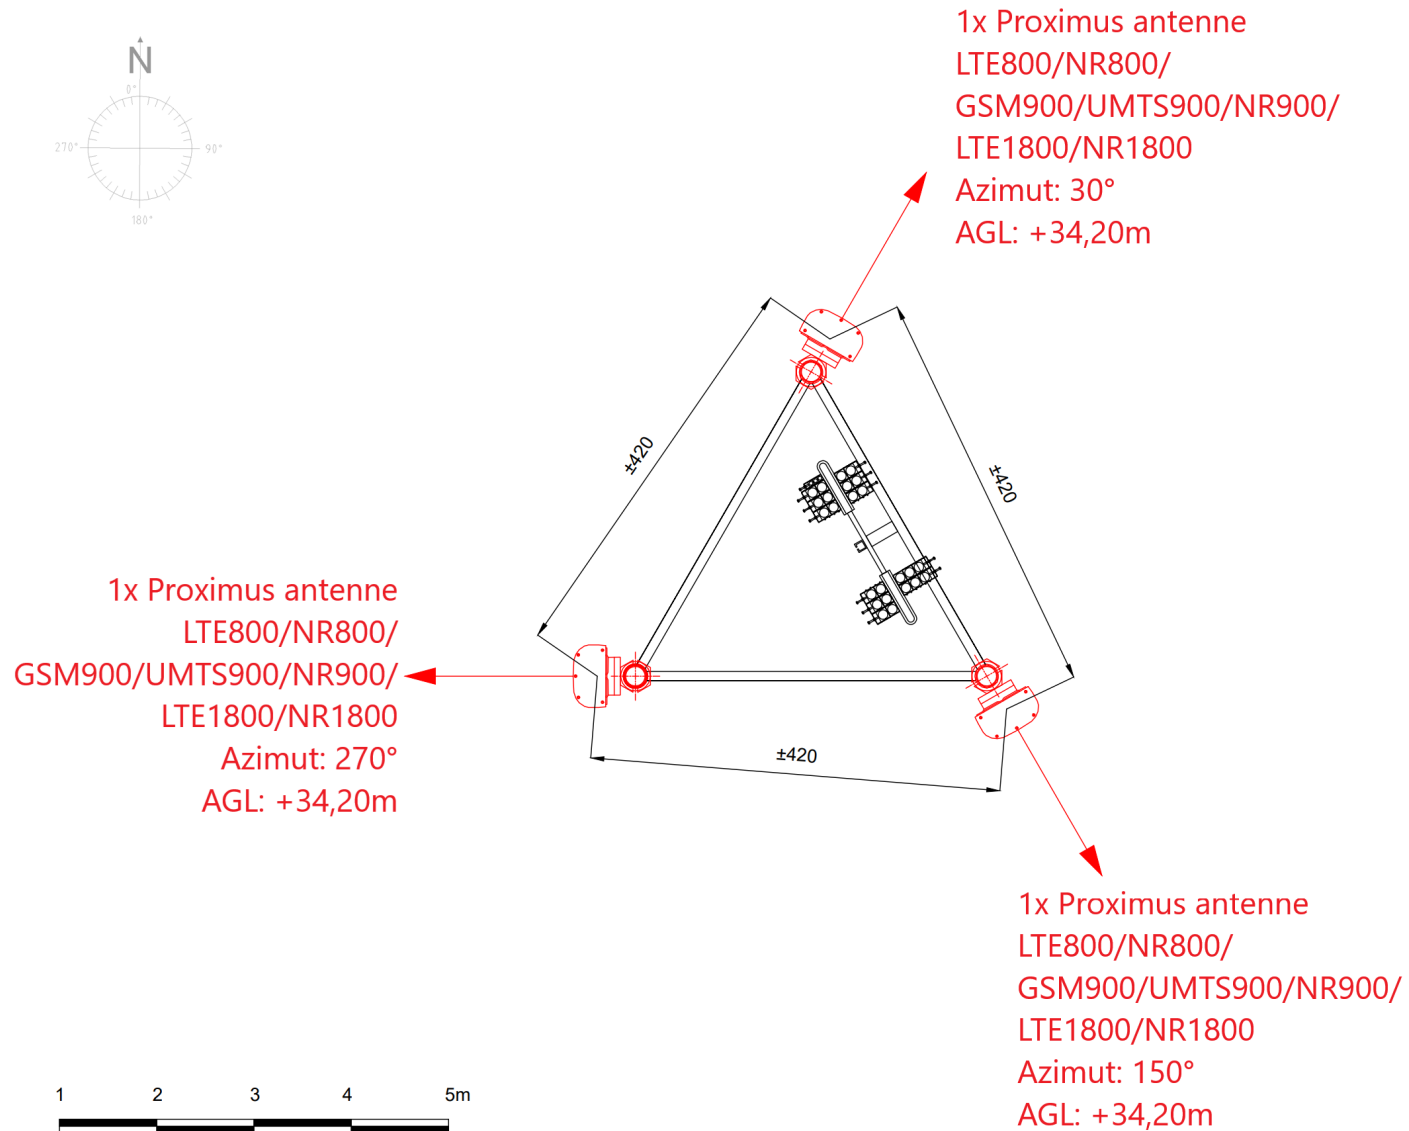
N
0°
270°
90°
180°

1x Proximus antenne
LTE800/NR800/
GSM900/UMTS900/NR900/
LTE1800/NR1800
Azimut: 30°
AGL: +34,20m

±420

±420

1x Proximus antenne
LTE800/NR800/
GSM900/UMTS900/NR900/
LTE1800/NR1800
Azimut: 270°
AGL: +34,20m

±420

1x Proximus antenne
LTE800/NR800/
GSM900/UMTS900/NR900/
LTE1800/NR1800
Azimut: 150°
AGL: +34,20m

1 2 3 4 5m